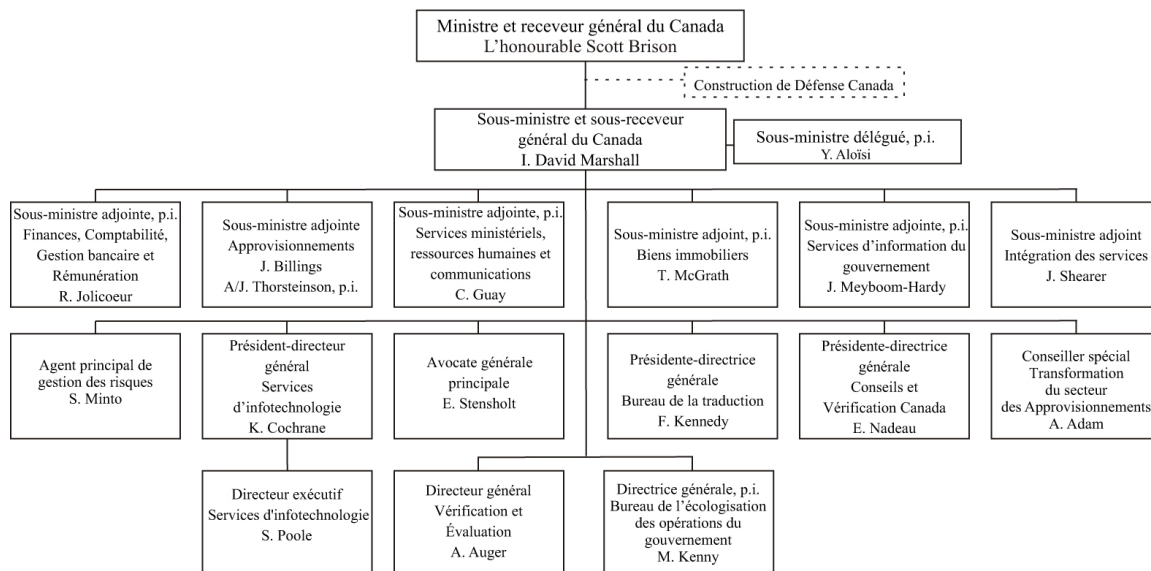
Ministre et receveur général du Canada
L'honourable Scott Brison

Construction de Défense Canada

Sous-ministre et sous-receveur général du Canada
I. David Marshall

Sous-ministre délégué, p.i.
Y. Aloïsi

Sous-ministre adjointe, p.i.
Finances, Comptabilité, Gestion bancaire et Rémunération
R. Jolicoeur

Sous-ministre adjointe
Approvisionnements
J. Billings
A/J. Thorsteinson, p.i.

Sous-ministre adjointe, p.i.
Services ministériels, ressources humaines et communications
C. Guay

Sous-ministre adjoint, p.i.
Biens immobiliers
T. McGrath

Sous-ministre adjointe, p.i.
Services d'information du gouvernement
J. Meyboom-Hardy

Sous-ministre adjoint
Intégration des services
J. Shearer

Agent principal de gestion des risques
S. Minto

Président-directeur général
Services d'infotechnologie
K. Cochrane

Avocate générale principale
E. Stensholt

Présidente-directrice générale
Bureau de la traduction
F. Kennedy

Présidente-directrice générale
Conseils et Vérification Canada
E. Nadeau

Conseiller spécial
Transformation du secteur des Approvisionnements
A. Adam

Directeur exécutif
Services d'infotechnologie
S. Poole

Directeur général
Vérification et Évaluation
A. Auger

Directrice générale, p.i.
Bureau de l'écologisation des opérations du gouvernement
M. Kenny